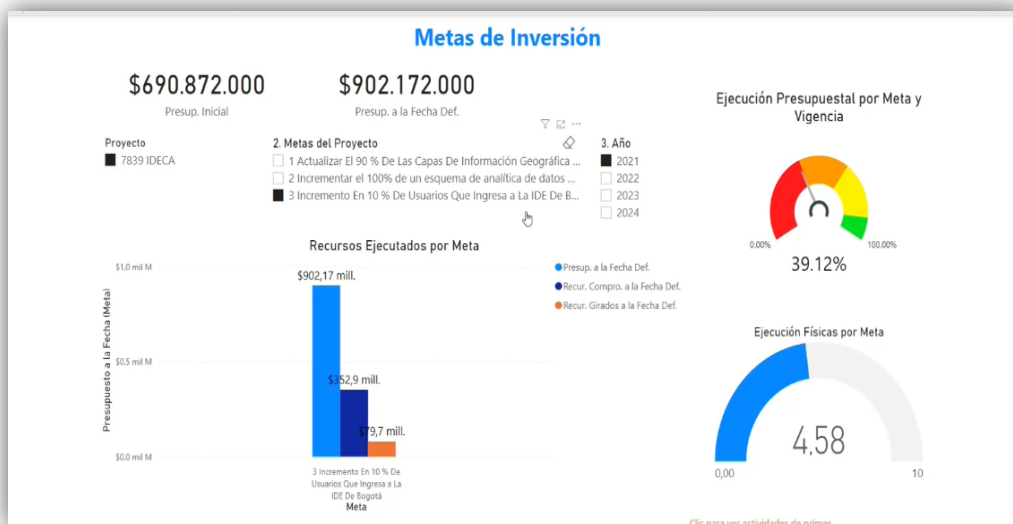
Metas de Inversión

$690.872.000
Presup. Inicial

$902.172.000
Presup. a la Fecha Def.

Proyecto
7839 IDECA

2. Metas del Proyecto
1 Actualizar El 90 % De Las Capas De Información Geográfica ...
2 Incrementar el 100% de un esquema de analítica de datos ...
3 Incremento En 10 % De Usuarios Que Ingresa a La IDE De B...

3. Año
2021
2022
2023
2024

Ejecución Presupuestal por Meta y Vigencia

0.00%
100.00%
39.12%

Recursos Ejecutados por Meta

Presup. a la Fecha Def.
Recur. Compro. a la Fecha Def.
Recur. Girados a la Fecha Def.

Presupuesto a la Fecha (Meta)
$1,0 mil M
$0,5 mil M
$0,0 mil M

$902,17 mill.
$352,9 mill.
$79,7 mill.

3 Incremento En 10 % De Usuarios Que Ingresa a La IDE De Bogotá
Meta

Ejecución Físicas por Meta

4,58
0,00
10

Clic para ver actividades de primer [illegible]